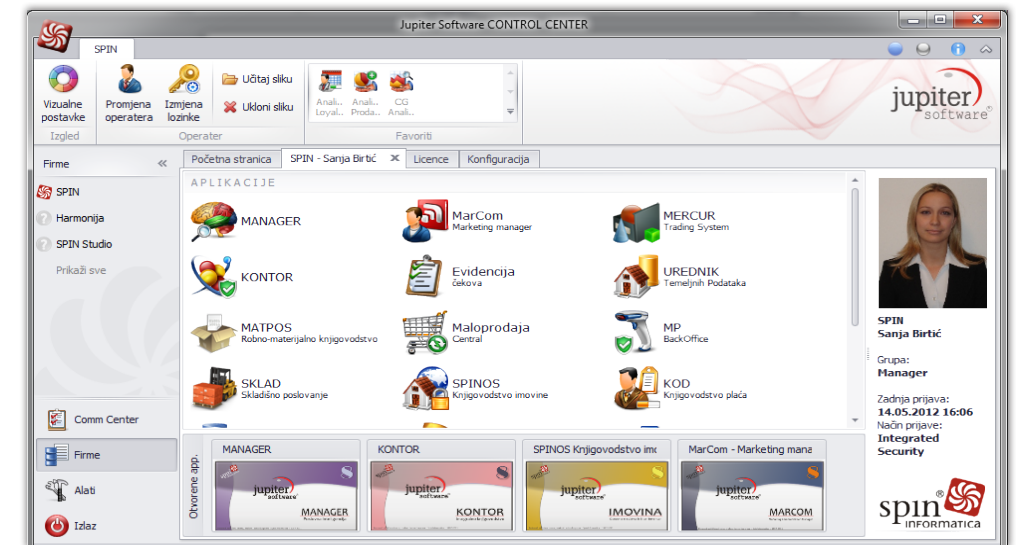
Jupiter Software CONTROL CENTER

SPIN

Vizualne postavke
Izgled

Promjena operatera
Izmjena lozinke
Učitaj sliku
Ukloni sliku
Operater

Anali... Loyal...
Anali... Proda...
CG Anali...
Favoriti

jupiter software

Firme
SPIN
Harmonija
SPIN Studio
Prikaži sve

Comm Center
Firme
Alati
Izlaz

Početna stranica
SPIN - Sanja Birtić
Licence
Konfiguracija

APLIKACIJE

MANAGER
MarCom
Marketing manager
MERCUR
Trading System
KONTOR
Evidencija
čekova
UREDNIK
Temeljnih Podataka
MATPOS
Robno-materijalno knjigovodstvo
Maloprodaja
Central
MP
BackOffice
SKLAD
Skladišno poslovanje
SPINOS
Knjigovodstvo imovine
KOD
Knjigovodstvo plaća

Otvorene app.
MANAGER
KONTOR
SPINOS Knjigovodstvo imo
MarCom - Marketing mana
jupiter software MANAGER
jupiter software KONTOR
jupiter software IMOVINA
jupiter software MARCOM

SPIN
Sanja Birtić
Grupa:
Manager
Zadnja prijava:
14.05.2012 16:06
Način prijave:
Integrated Security

spin INFORMATICA